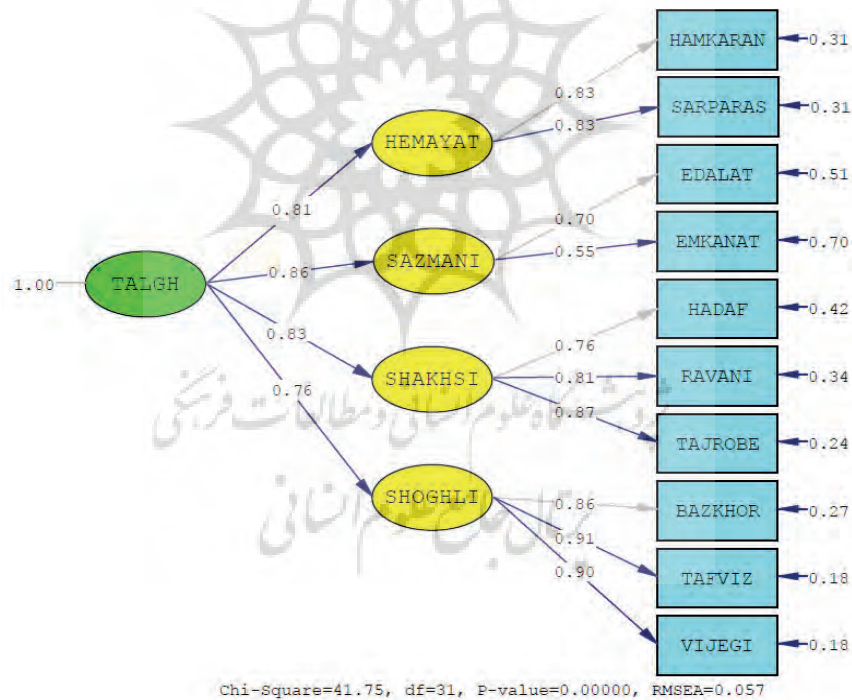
HAMKARAN 0.31
SARPARAS 0.31
EDALAT 0.51
EMKANAT 0.70
HADAF 0.42
RAVANI 0.34
TAJROBE 0.24
BAZKHOR 0.27
TAFVIZ 0.18
VIJEGI 0.18

0.83
0.83
HEMAYAT
0.81
0.70
0.55
1.00 TALGH
0.86
SAZMANI
0.83
0.76
0.81
0.87
SHAKHSI
0.76
SHOGHLI
0.86
0.91
0.90

پژوهشگاه علوم انسانی و مطالعات فرهنگی
پرتال جامع علوم انسانی

Chi-Square=41.75, df=31, P-value=0.00000, RMSEA=0.057